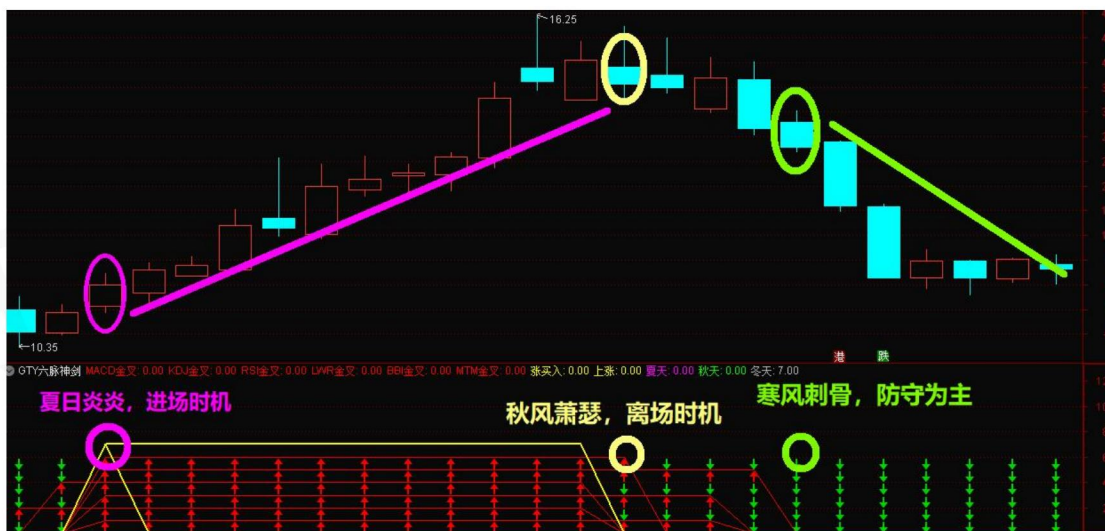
16.25

10.35

港 跌

GTY六脉神剑 MACD金叉: 0.00 KDJ金叉: 0.00 RSI金叉: 0.00 LWR金叉: 0.00 BBI金叉: 0.00 MTM金叉: 0.00 涨买入: 0.00 上涨: 0.00 夏天: 0.00 秋天: 0.00 冬天: 7.00

夏日炎炎，进场时机

秋风萧瑟，离场时机

寒风刺骨，防守为主